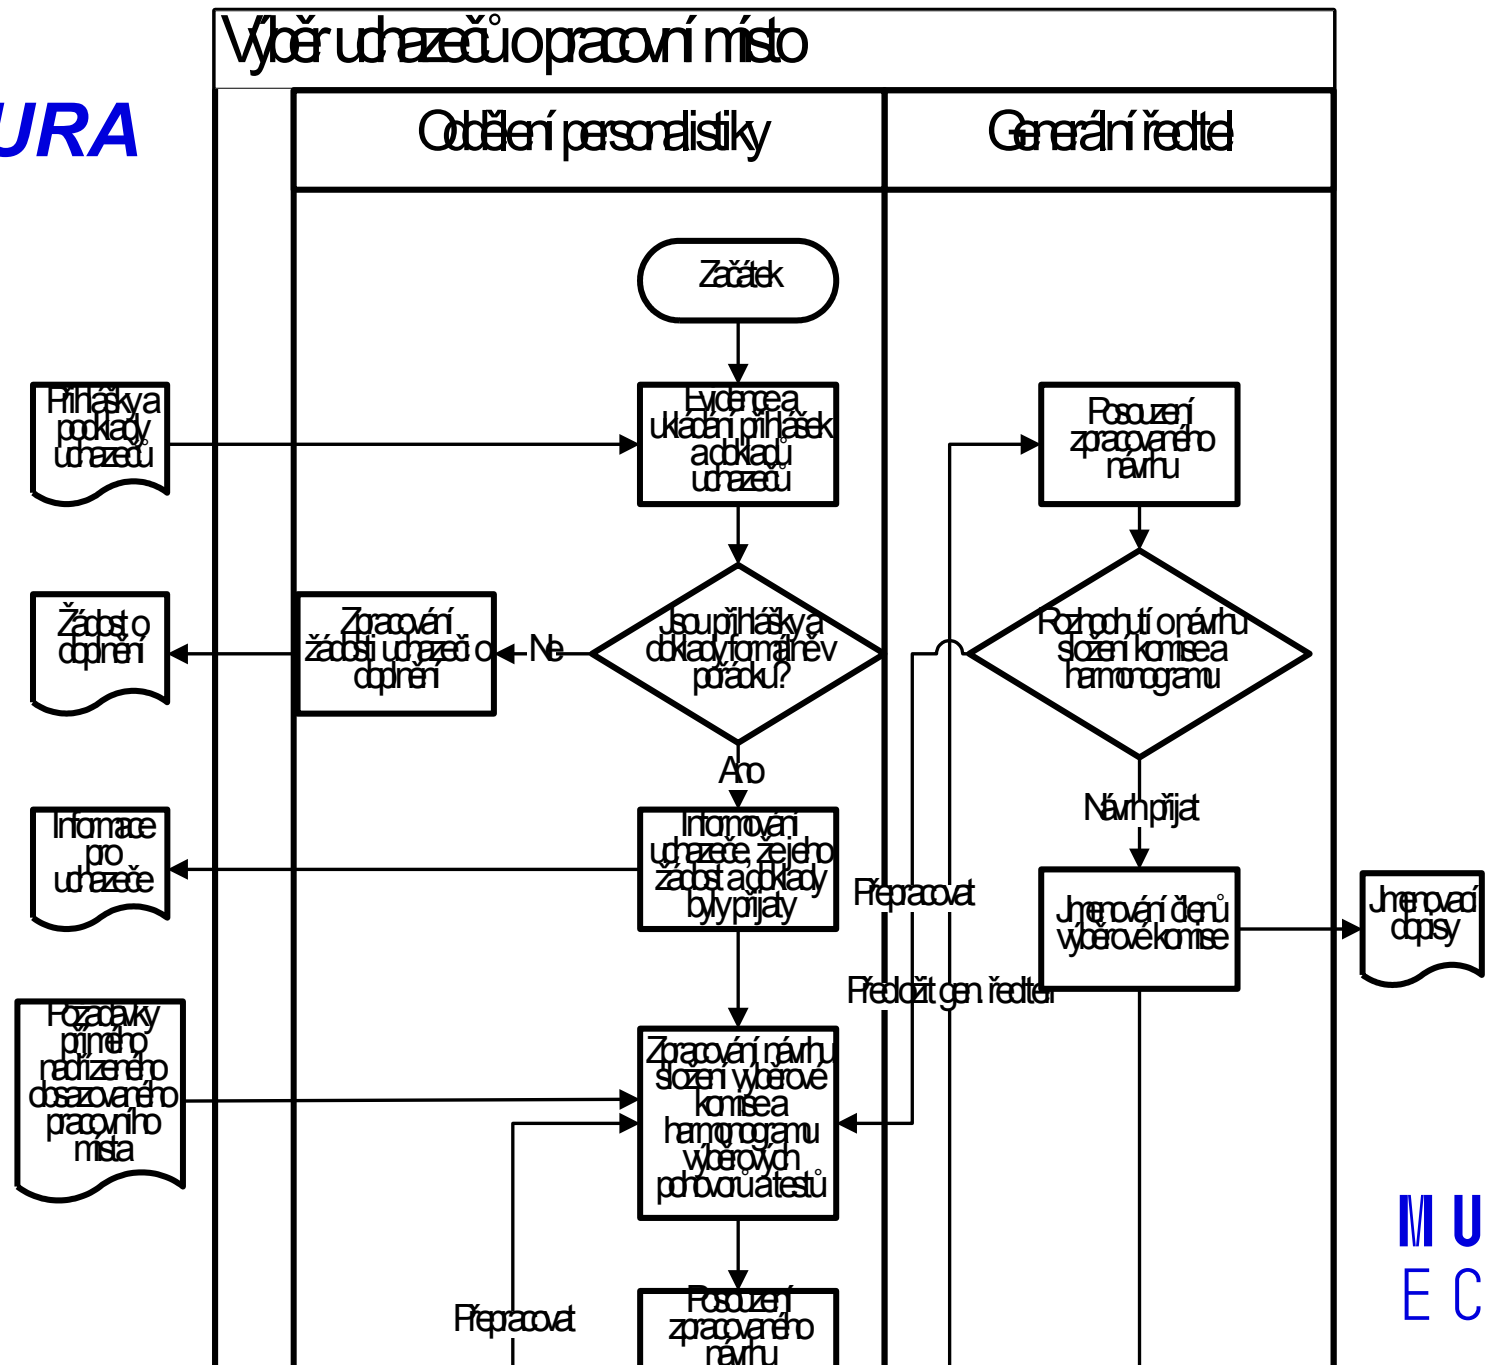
URA

Výběr uchazečů o pracovní místo

Oddělení personalistiky

Generální ředitel

Začátek

Přihlášky a podklady uchazečů

Evidence a ukládání přihlášek a dokladů uchazečů

Posouzení zpracovaného návrhu

Žádost o doplnění

Zpracování žádosti uchazeči o doplnění

Ne

Jsou přihlášky a doklady formálně v pořádku?

Rozhodnutí o návrhu složení komise a harmonogramu

Ano

Návrh přijat

Informace pro uchazeče

Informování uchazeče, že jeho žádost a doklady byly přijaty

Přepracovat

Jmenování členů výběrové komise

Jmenovací dopisy

Předložit gen. řediteli

Požadavky přímého nadřízeného obsazovaného pracovního místa

Zpracování návrhu složení výběrové komise a harmonogramu výběrových pohovorů a testů

Přepracovat

Posouzení zpracovaného návrhu

MU
EC